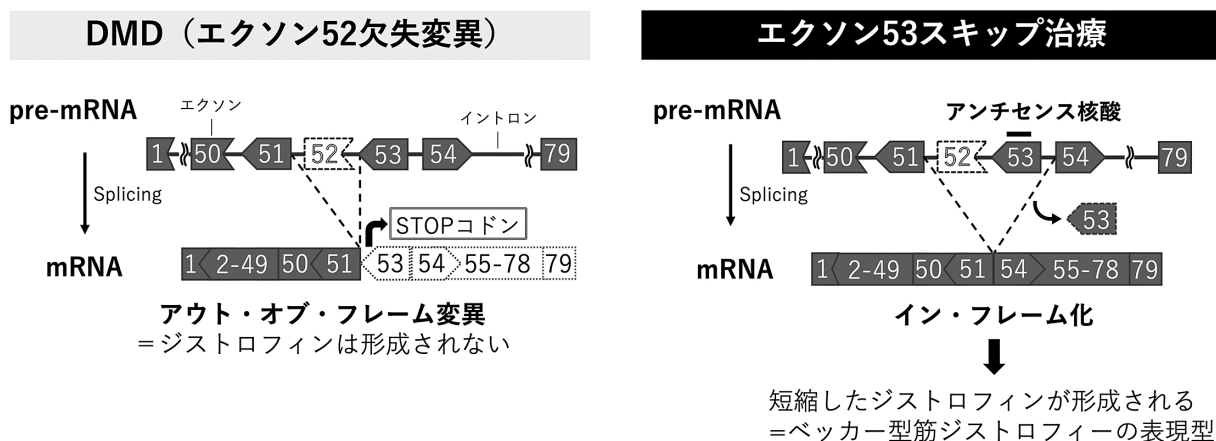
DMD（エクソン52欠失変異）

pre-mRNA

エクソン

イントロン

1 50 51 52 53 54 79

Splicing

STOPコドン

mRNA

1 2-49 50 51 53 54 55-78 79

アウト・オブ・フレーム変異
＝ジストロフィンは形成されない

エクソン53スキップ治療

pre-mRNA

アンチセンス核酸

1 50 51 52 53 54 79

Splicing

53

mRNA

1 2-49 50 51 54 55-78 79

イン・フレーム化

短縮したジストロフィンが形成される
＝ベッカー型筋ジストロフィーの表現型